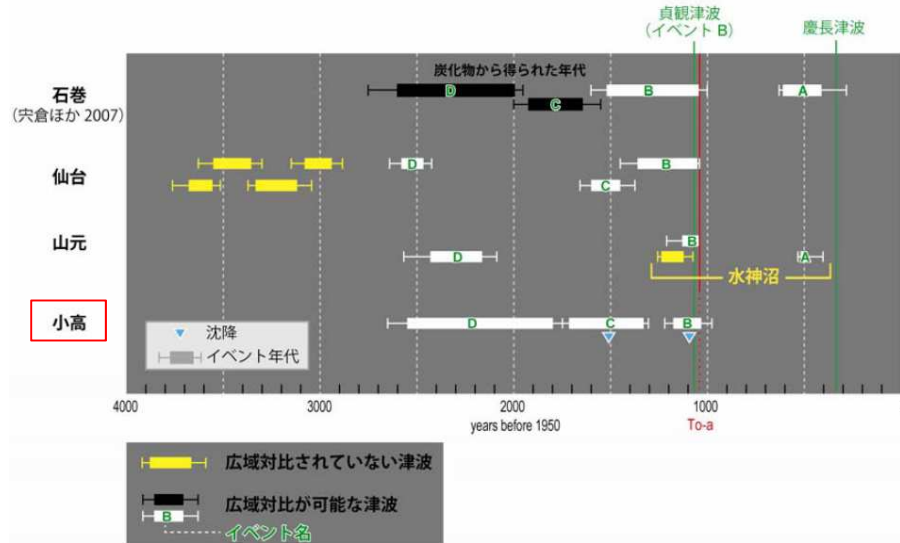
貞観津波
(イベント B)

慶長津波

炭化物から得られた年代

石巻
(宍倉ほか 2007)

D
B
A
C

仙台

D
B
C

山元

B
D
A
水神沼

小高

D
C
B

沈降
イベント年代

4000
3000
2000
1000
years before 1950
To-a

広域対比されていない津波
広域対比が可能な津波
B
イベント名